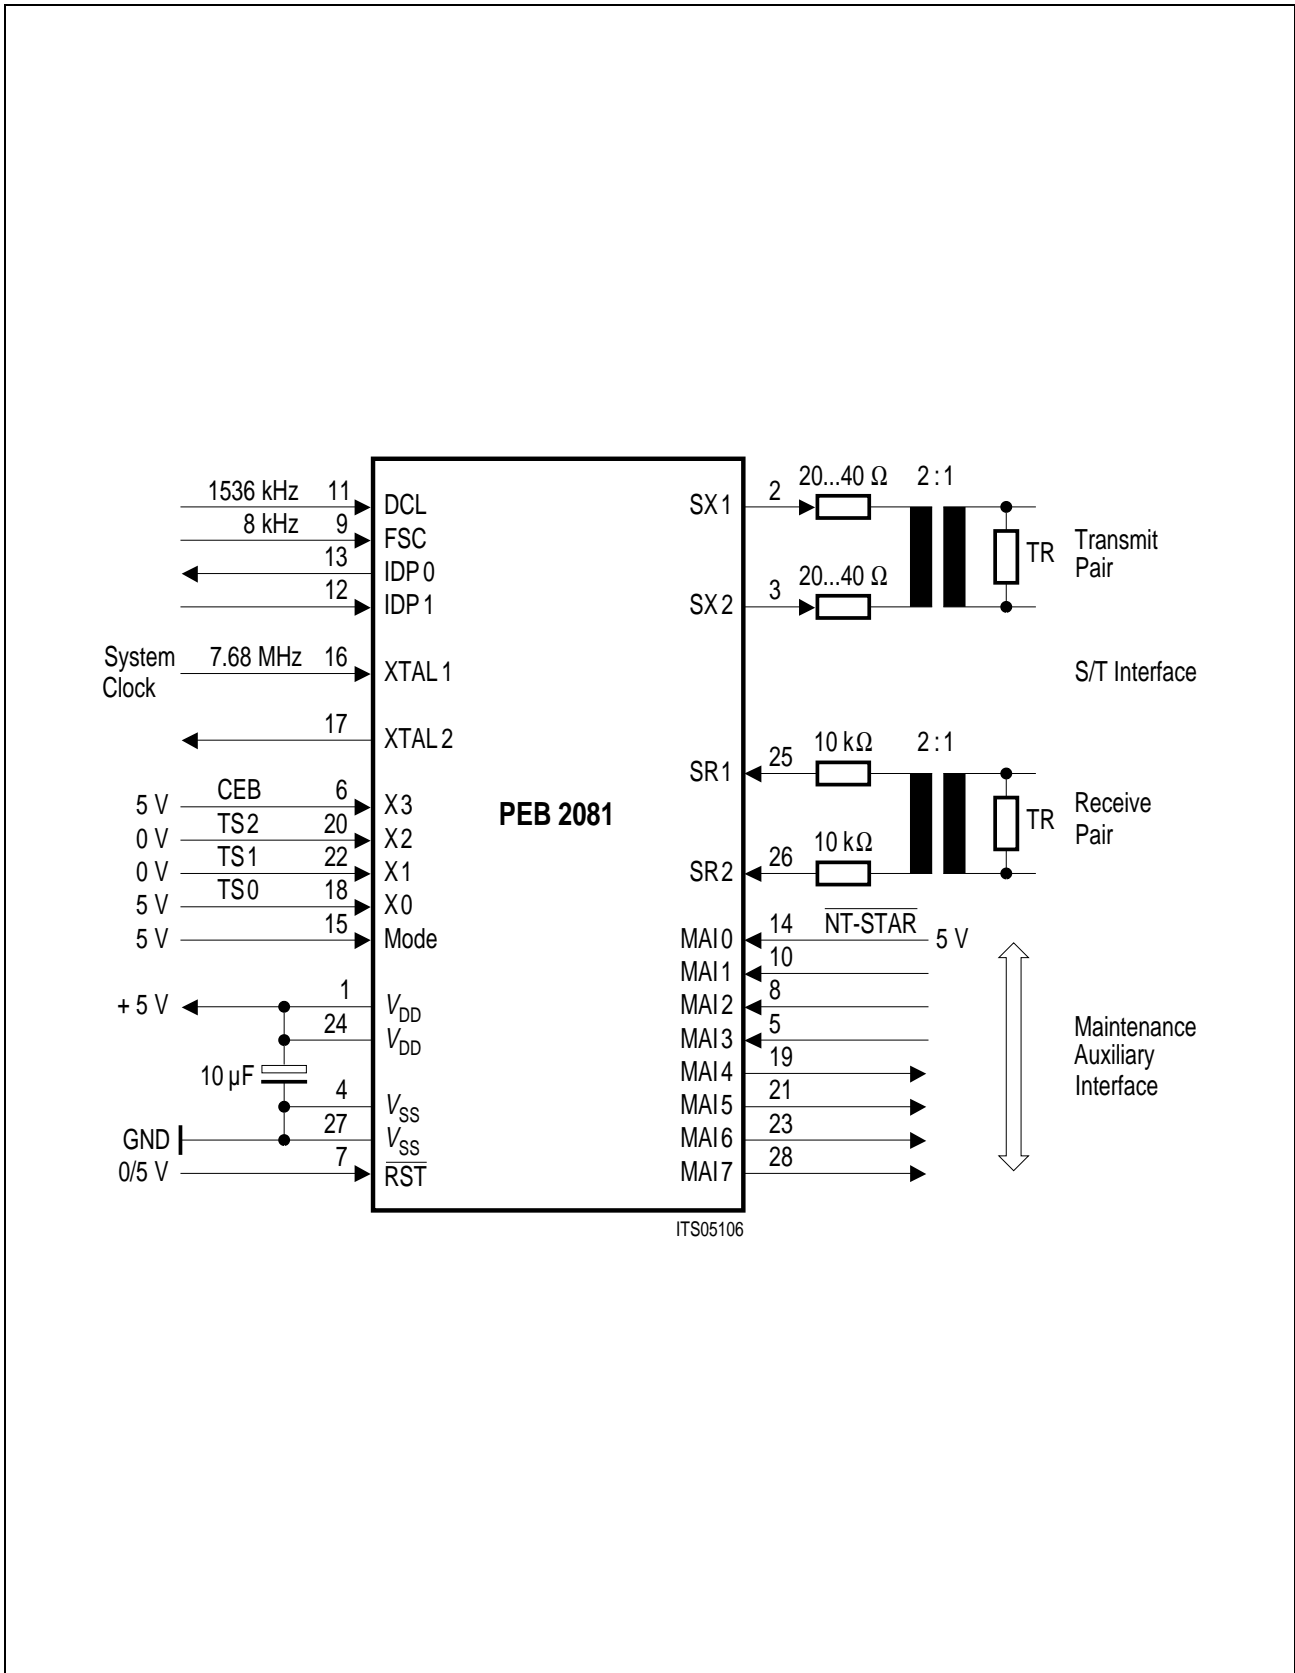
1536 kHz 11 DCL
8 kHz 9 FSC
13 IDP 0
12 IDP 1
System Clock 7.68 MHz 16 XTAL 1
17 XTAL 2
5 V CEB 6 X3
0 V TS2 20 X2
0 V TS1 22 X1
5 V TS0 18 X0
5 V 15 Mode
+ 5 V 1 $V_{DD}$
24 $V_{DD}$
10 µF
4 $V_{SS}$
GND 27 $V_{SS}$
0/5 V 7 $\overline{RST}$

PEB 2081

SX1 2 20...40 Ω
2 : 1
SX2 3 20...40 Ω
TR
Transmit Pair

S/T Interface

SR1 25 10 kΩ
2 : 1
SR2 26 10 kΩ
TR
Receive Pair

MAI0 14 $\overline{NT-STAR}$ 5 V
MAI1 10
MAI2 8
MAI3 5
MAI4 19
MAI5 21
MAI6 23
MAI7 28

Maintenance Auxiliary Interface

ITS05106